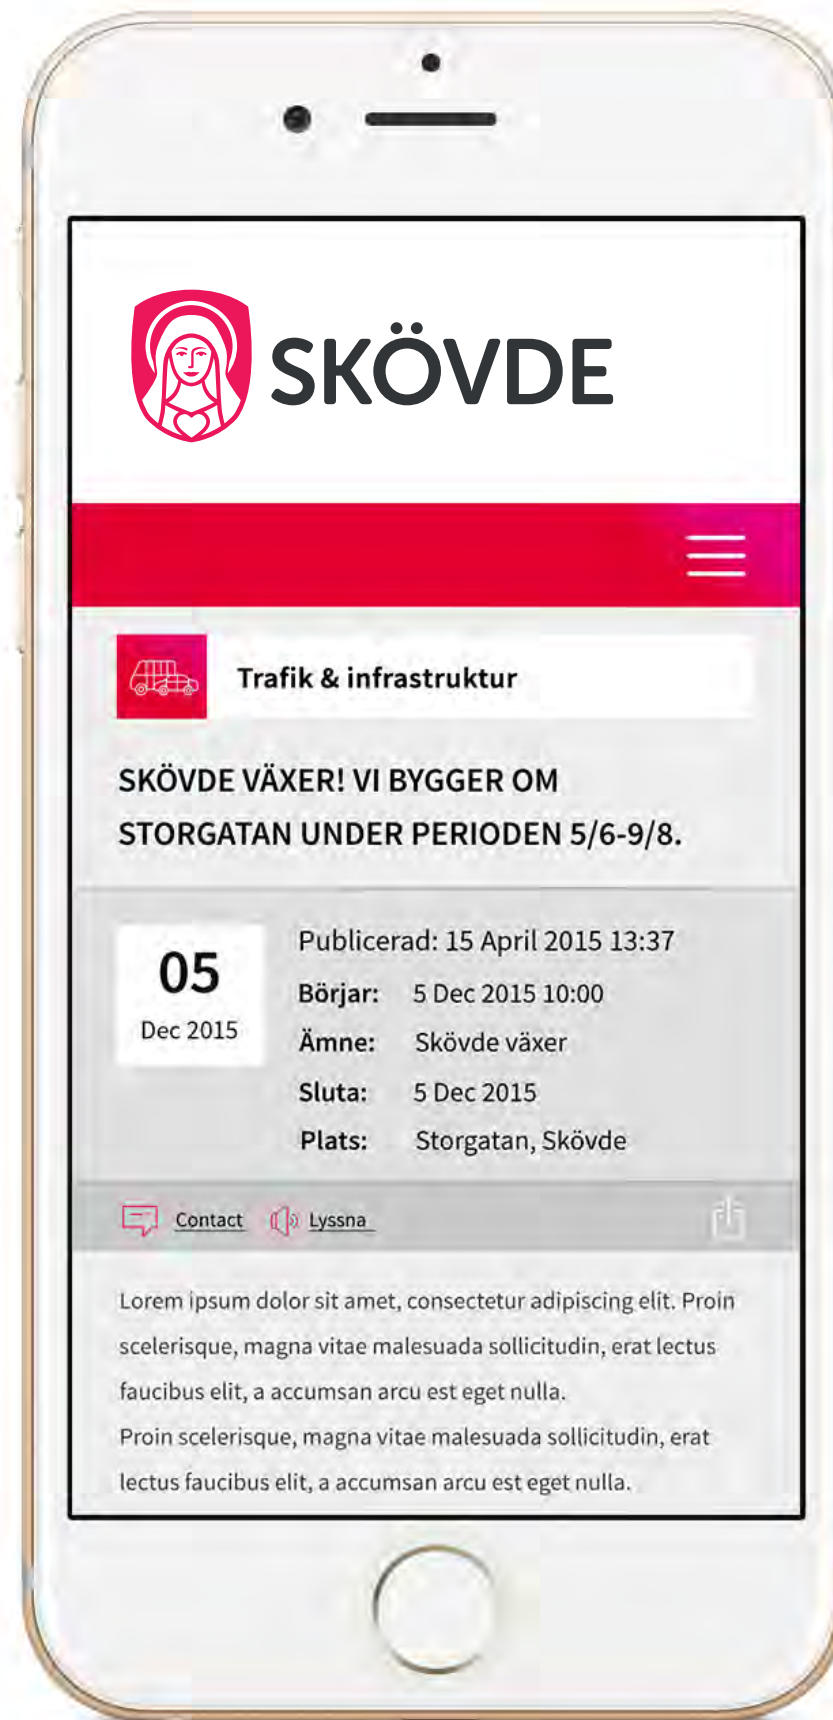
SKÖVDE

Trafik & infrastruktur

SKÖVDE VÄXER! VI BYGGER OM STORGATAN UNDER PERIODEN 5/6-9/8.

05
Dec 2015

Publicerad: 15 April 2015 13:37
Börjar: 5 Dec 2015 10:00
Ämne: Skövde växer
Sluta: 5 Dec 2015
Plats: Storgatan, Skövde

Contact Lyssna

Lorem ipsum dolor sit amet, consectetur adipiscing elit. Proin scelerisque, magna vitae malesuada sollicitudin, erat lectus faucibus elit, a accumsan arcu est eget nulla.
Proin scelerisque, magna vitae malesuada sollicitudin, erat lectus faucibus elit, a accumsan arcu est eget nulla.